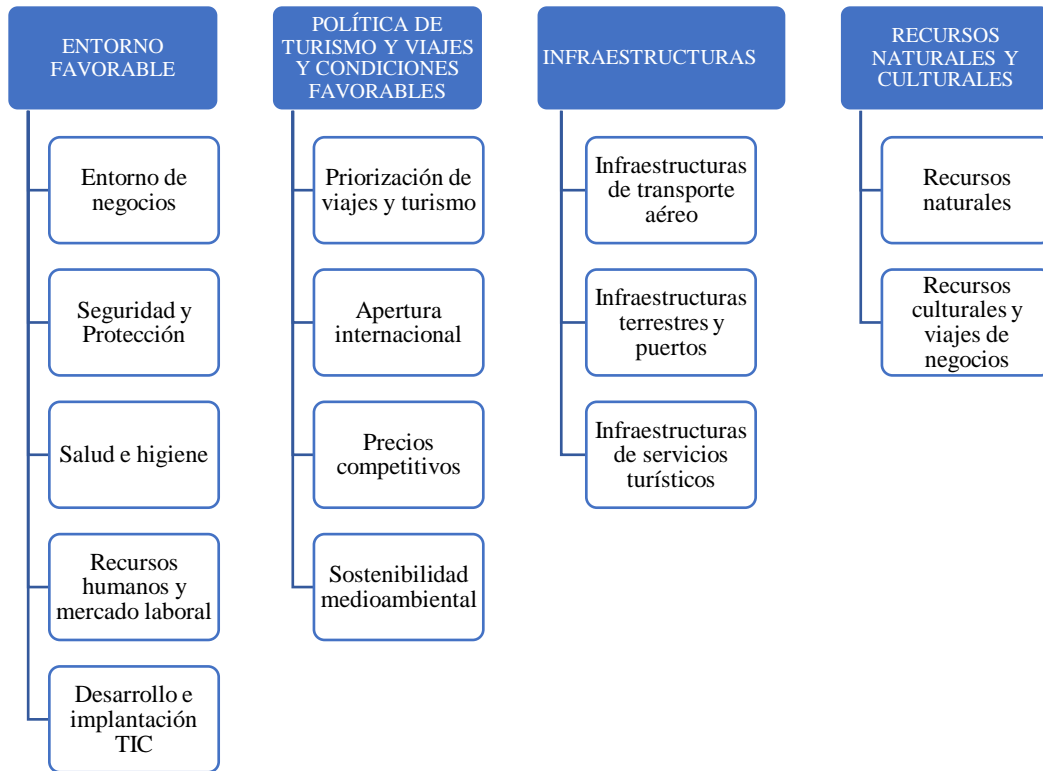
ENTORNO FAVORABLE

Entorno de negocios

Seguridad y Protección

Salud e higiene

Recursos humanos y mercado laboral

Desarrollo e implantación TIC

POLÍTICA DE TURISMO Y VIAJES Y CONDICIONES FAVORABLES

Priorización de viajes y turismo

Apertura internacional

Precios competitivos

Sostenibilidad medioambiental

INFRAESTRUCTURAS

Infraestructuras de transporte aéreo

Infraestructuras terrestres y puertos

Infraestructuras de servicios turísticos

RECURSOS NATURALES Y CULTURALES

Recursos naturales

Recursos culturales y viajes de negocios